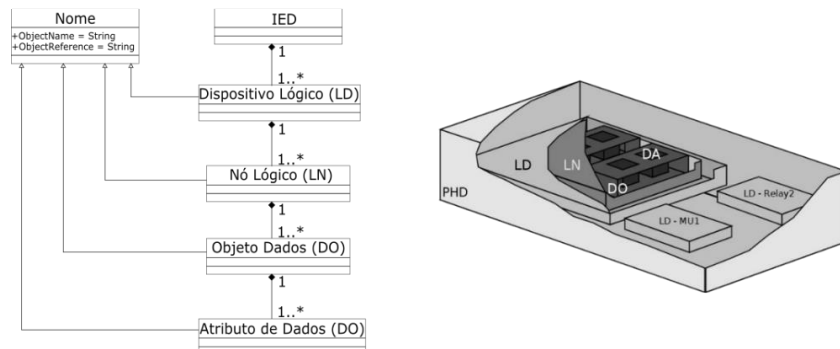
Nome
+ObjectName = String
+ObjectReference = String

IED

1

1..*

Dispositivo Lógico (LD)

1

1..*

Nó Lógico (LN)

1

1..*

Objeto Dados (DO)

1

1..*

Atributo de Dados (DO)

LD

LN

DA

DO

PHD

LD - Relay2

LD - MU1